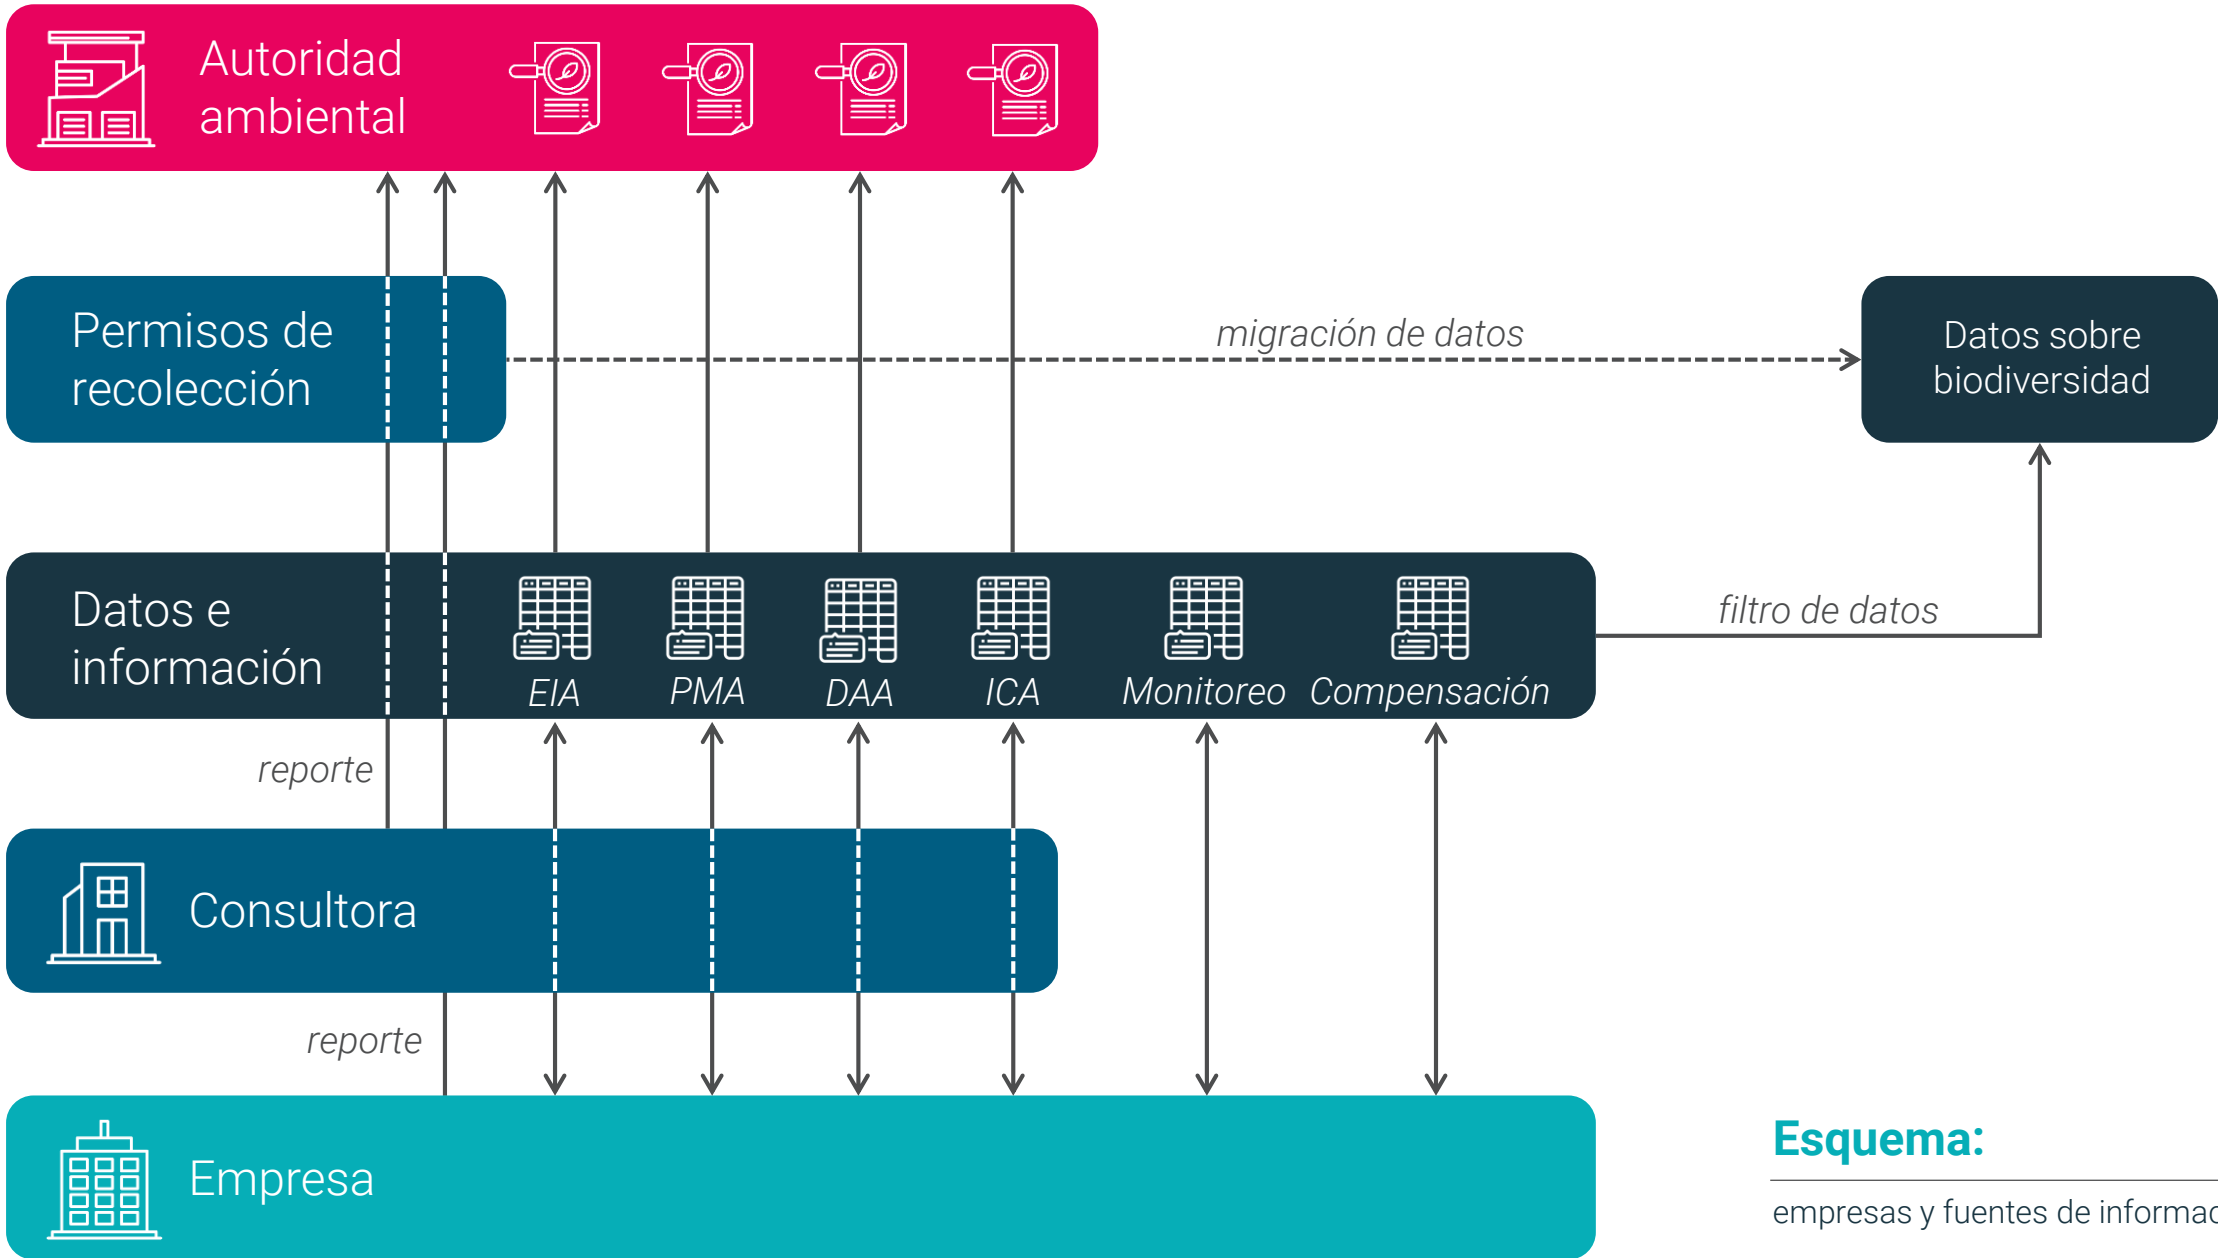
Autoridad ambiental

Permisos de recolección

migración de datos

Datos sobre biodiversidad

Datos e información

EIA
PMA
DAA
ICA
Monitoreo
Compensación

filtro de datos

reporte

Consultora

reporte

Empresa

Esquema:

empresas y fuentes de informac